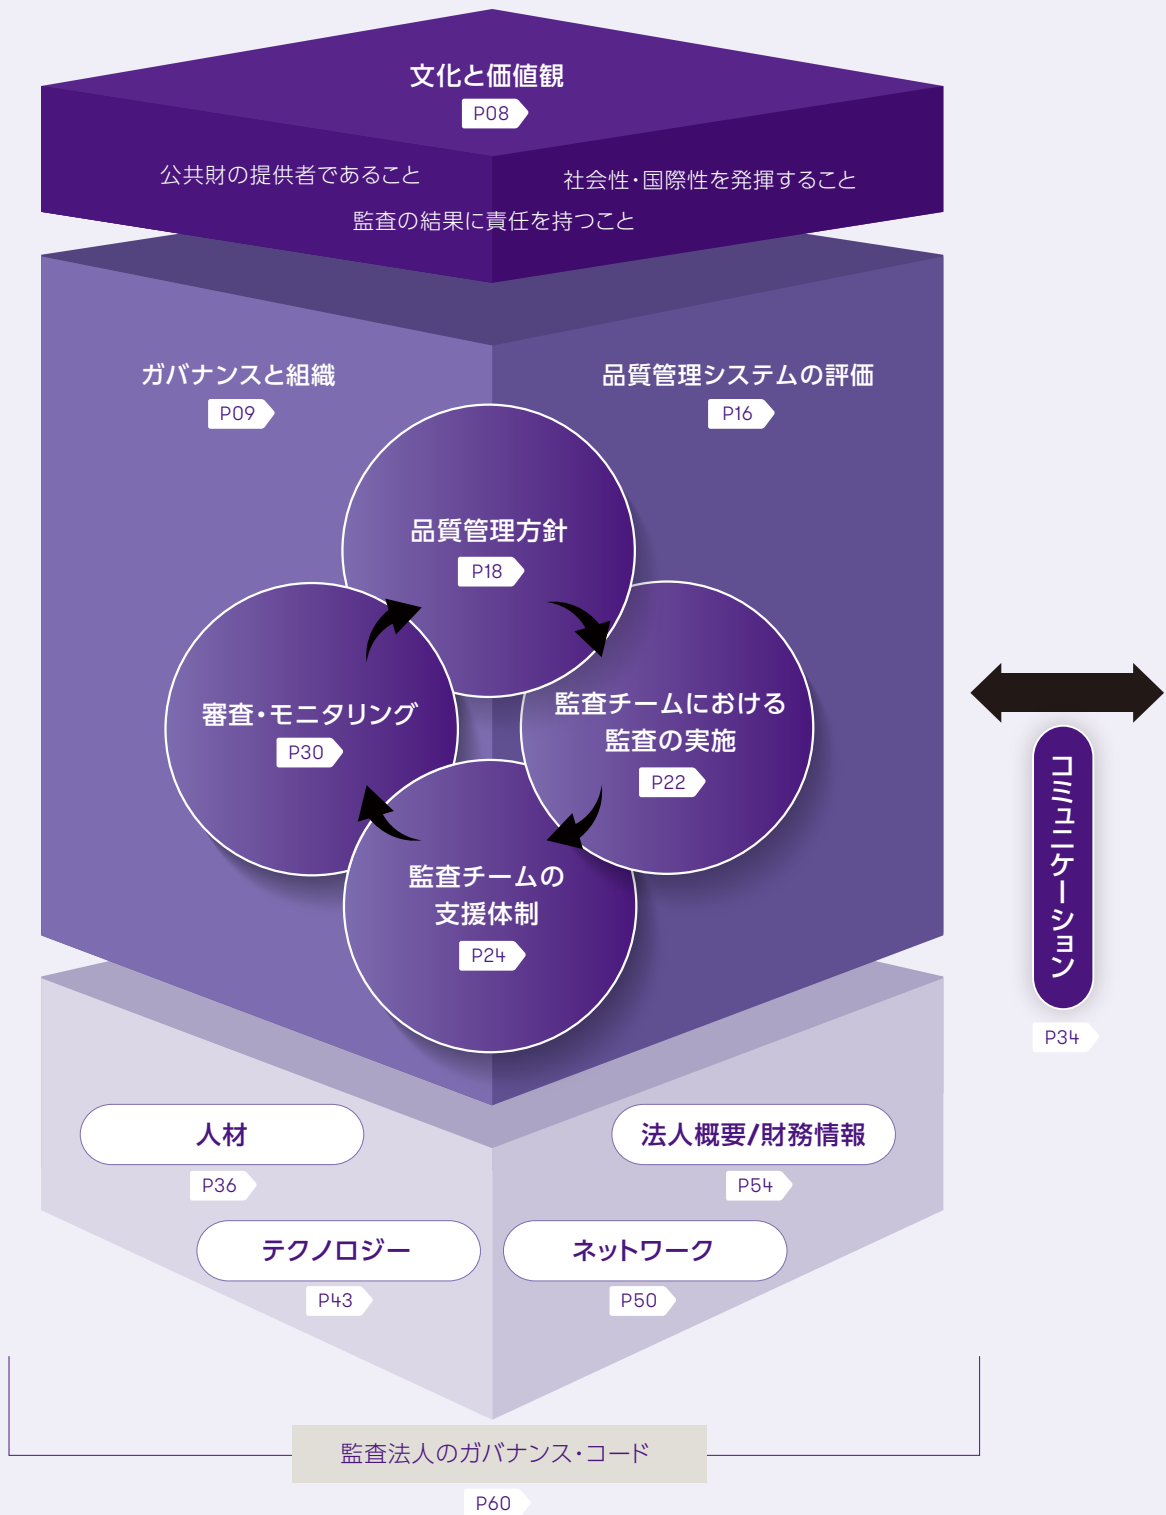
文化と価値観
P08

公共財の提供者であること

社会性・国際性を発揮すること

監査の結果に責任を持つこと

ガバナンスと組織
P09

品質管理システムの評価
P16

品質管理方針
P18

審査・モニタリング
P30

監査チームにおける監査の実施
P22

監査チームの支援体制
P24

コミュニケーション
P34

人材
P36

法人概要/財務情報
P54

テクノロジー
P43

ネットワーク
P50

監査法人のガバナンス・コード
P60